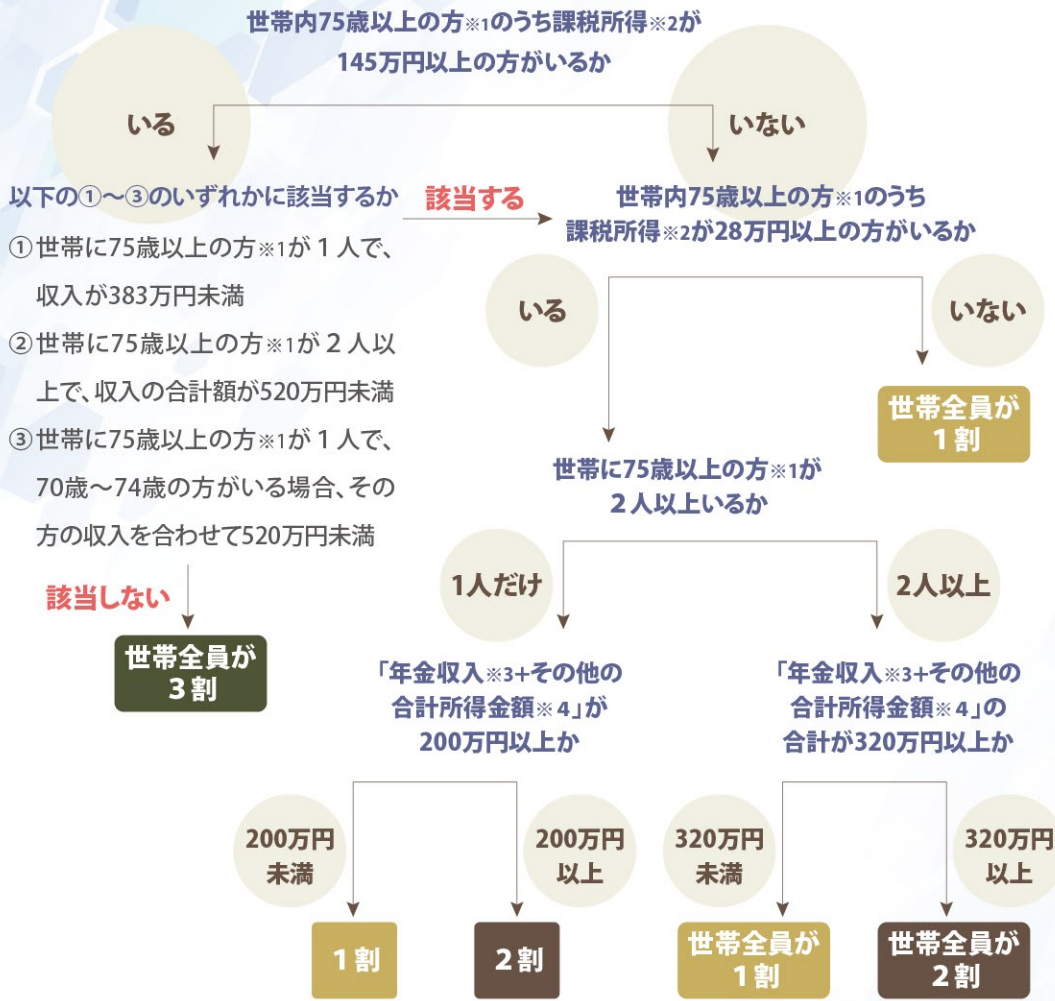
世帯内75歳以上の方※1のうち課税所得※2が145万円以上の方がいるか

いる

いない

以下の①〜③のいずれかに該当するか

①世帯に75歳以上の方※1が１人で、収入が383万円未満

②世帯に75歳以上の方※1が２人以上で、収入の合計額が520万円未満

③世帯に75歳以上の方※1が１人で、70歳〜74歳の方がいる場合、その方の収入を合わせて520万円未満

該当する

該当しない

世帯全員が３割

世帯内75歳以上の方※1のうち課税所得※2が28万円以上の方がいるか

いる

いない

世帯全員が１割

世帯に75歳以上の方※1が２人以上いるか

1人だけ

2人以上

「年金収入※3+その他の合計所得金額※4」が200万円以上か

「年金収入※3+その他の合計所得金額※4」の合計が320万円以上か

200万円未満

200万円以上

320万円未満

320万円以上

１割

２割

世帯全員が１割

世帯全員が２割